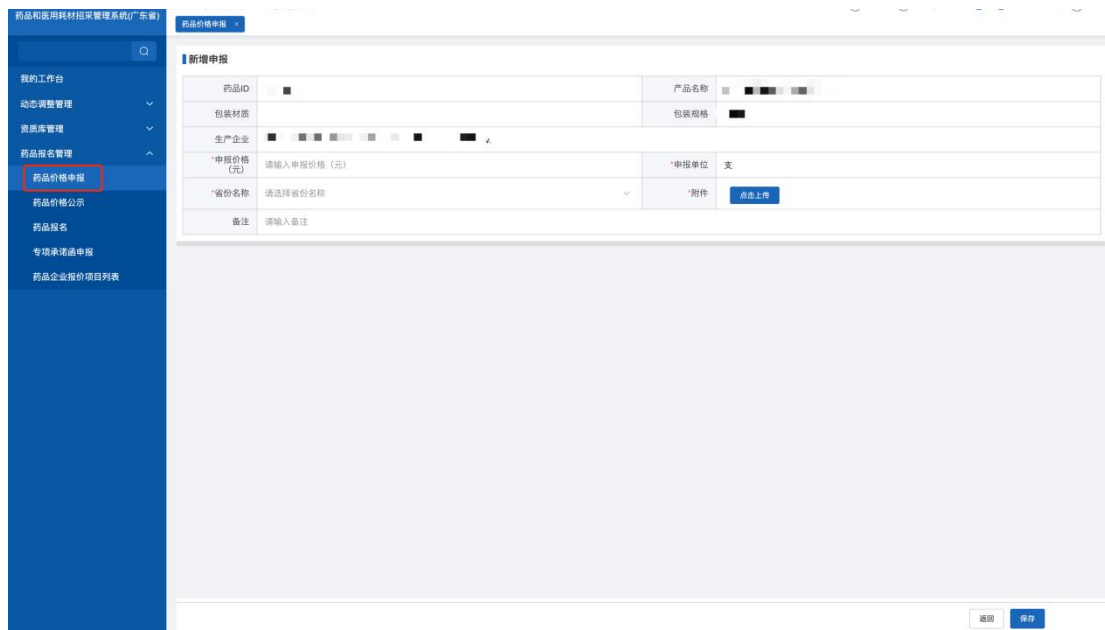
药品和医用耗材招采管理系统(广东省)

药品价格申报 ×

我的工作台
动态调整管理
资质库管理
药品报名管理
药品价格申报
药品价格公示
药品报名
专项承诺函申报
药品企业报价项目列表

新增申报

| 药品ID | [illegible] | 产品名称 | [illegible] |
|---|---|---|---|
| 包装材质 | | 包装规格 | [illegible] |
| 生产企业 | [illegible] | | |
| *申报价格(元) | 请输入申报价格（元） | *申报单位 | 支 |
| *省份名称 | 请选择省份名称 | *附件 | 点击上传 |
| 备注 | 请输入备注 | | |

返回 保存